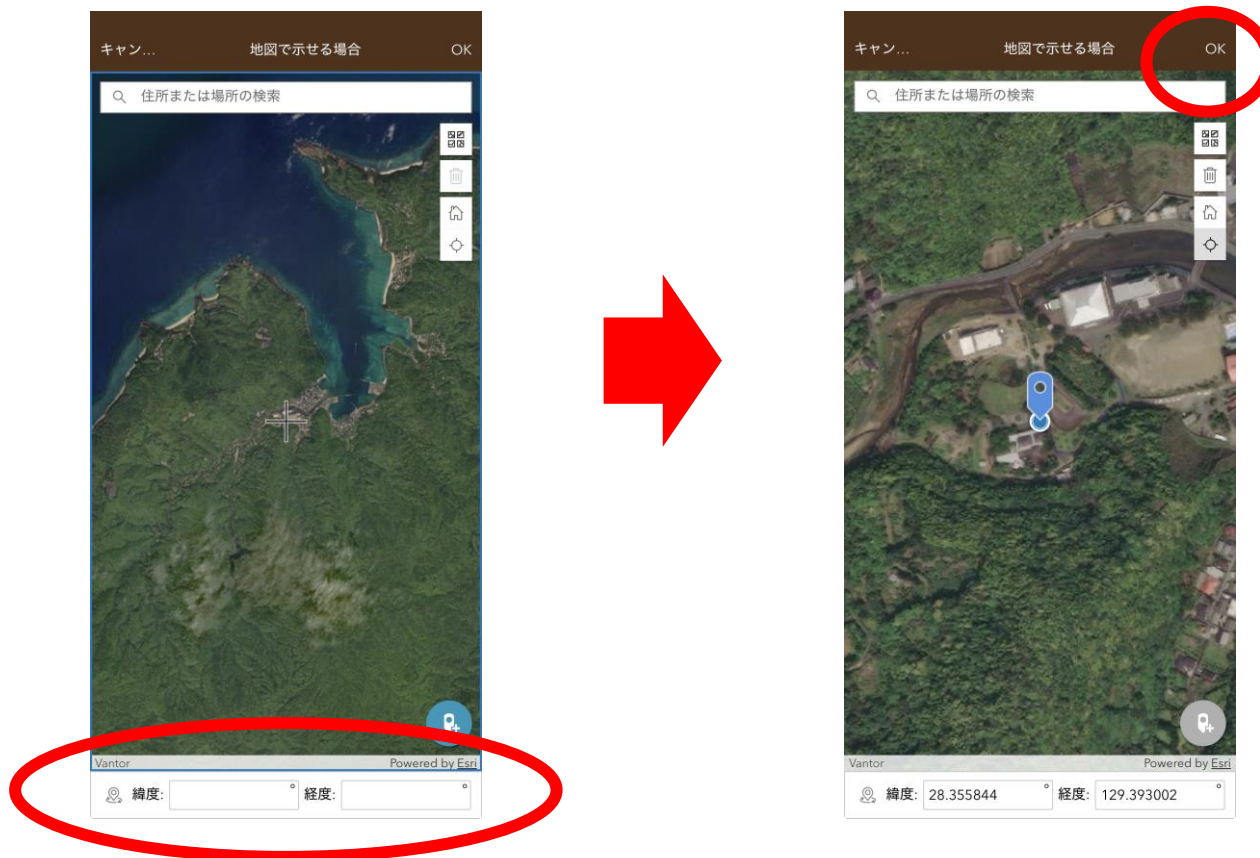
キャン… 地図で示せる場合 OK

住所または場所の検索

Vantor Powered by Esri

緯度: ° 経度: °

キャン… 地図で示せる場合 OK

住所または場所の検索

Vantor Powered by Esri

緯度: 28.355844 ° 経度: 129.393002 °